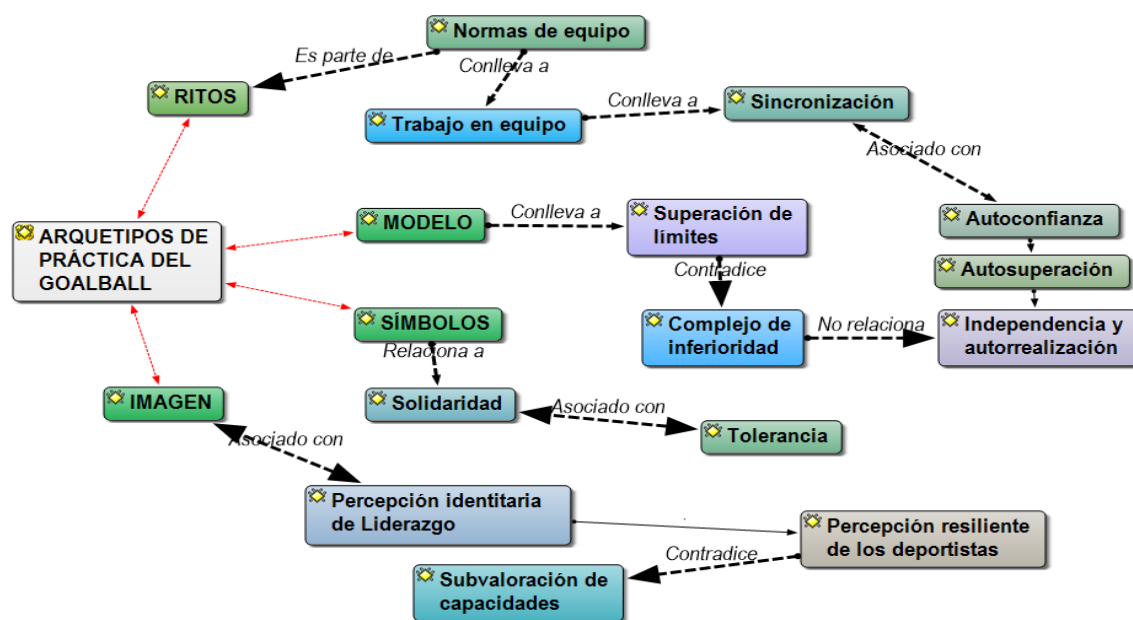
Normas de equipo

Es parte de

Conlleva a

RITOS

Trabajo en equipo

Conlleva a

Sincronización

Asociado con

ARQUETIPOS DE PRÁCTICA DEL GOALBALL

MODELO

Conlleva a

Superación de límites

Autoconfianza

Autosuperación

Contradice

SÍMBOLOS

Complejo de inferioridad

No relaciona

Independencia y autorrealización

Relaciona a

IMAGEN

Solidaridad

Asociado con

Tolerancia

Asociado con

Percepción identitaria de Liderazgo

Percepción resiliente de los deportistas

Contradice

Subvaloración de capacidades